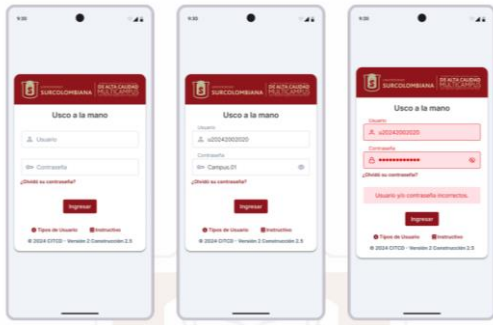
9:30

SURCOLOMBIANA DE ALTA CALIDAD MULTICAMPUS

Usco a la mano

Usuario

Contraseña

¿Olvidó su contraseña?

Ingresar

Tipos de Usuario Instructivo

© 2024 CITCO - Versión 2 Construcción 2.5

9:30

SURCOLOMBIANA DE ALTA CALIDAD MULTICAMPUS

Usco a la mano

Usuario

u20242002020

Contraseña

Campus.01

¿Olvidó su contraseña?

Ingresar

Tipos de Usuario Instructivo

© 2024 CITCO - Versión 2 Construcción 2.5

9:30

SURCOLOMBIANA DE ALTA CALIDAD MULTICAMPUS

Usco a la mano

Usuario

u20242002020

Contraseña

••••••••••••

¿Olvidó su contraseña?

Usuario y/o contraseña incorrectos.

Ingresar

Tipos de Usuario Instructivo

© 2024 CITCO - Versión 2 Construcción 2.5